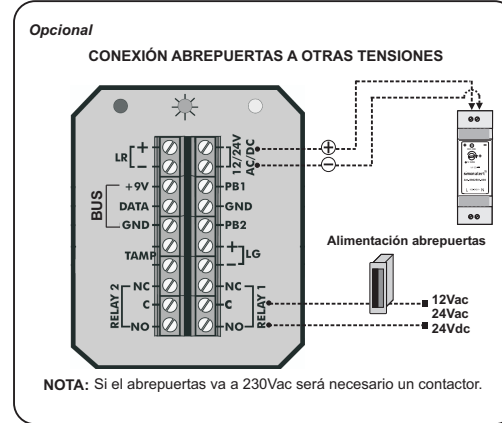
Opcional

CONEXIÓN ABREPUERTAS A OTRAS TENSIONES

LR + -
BUS +9V DATA GND
TAMP
RELAY 2 NC C NO

12/24V AC/DC
PB1
GND
PB2
+ - LG
RELAY 1 NC C NO

+
-

Alimentación abrepuertas

12Vac
24Vac
24Vdc

NOTA: Si el abrepuertas va a 230Vac será necesario un contactor.